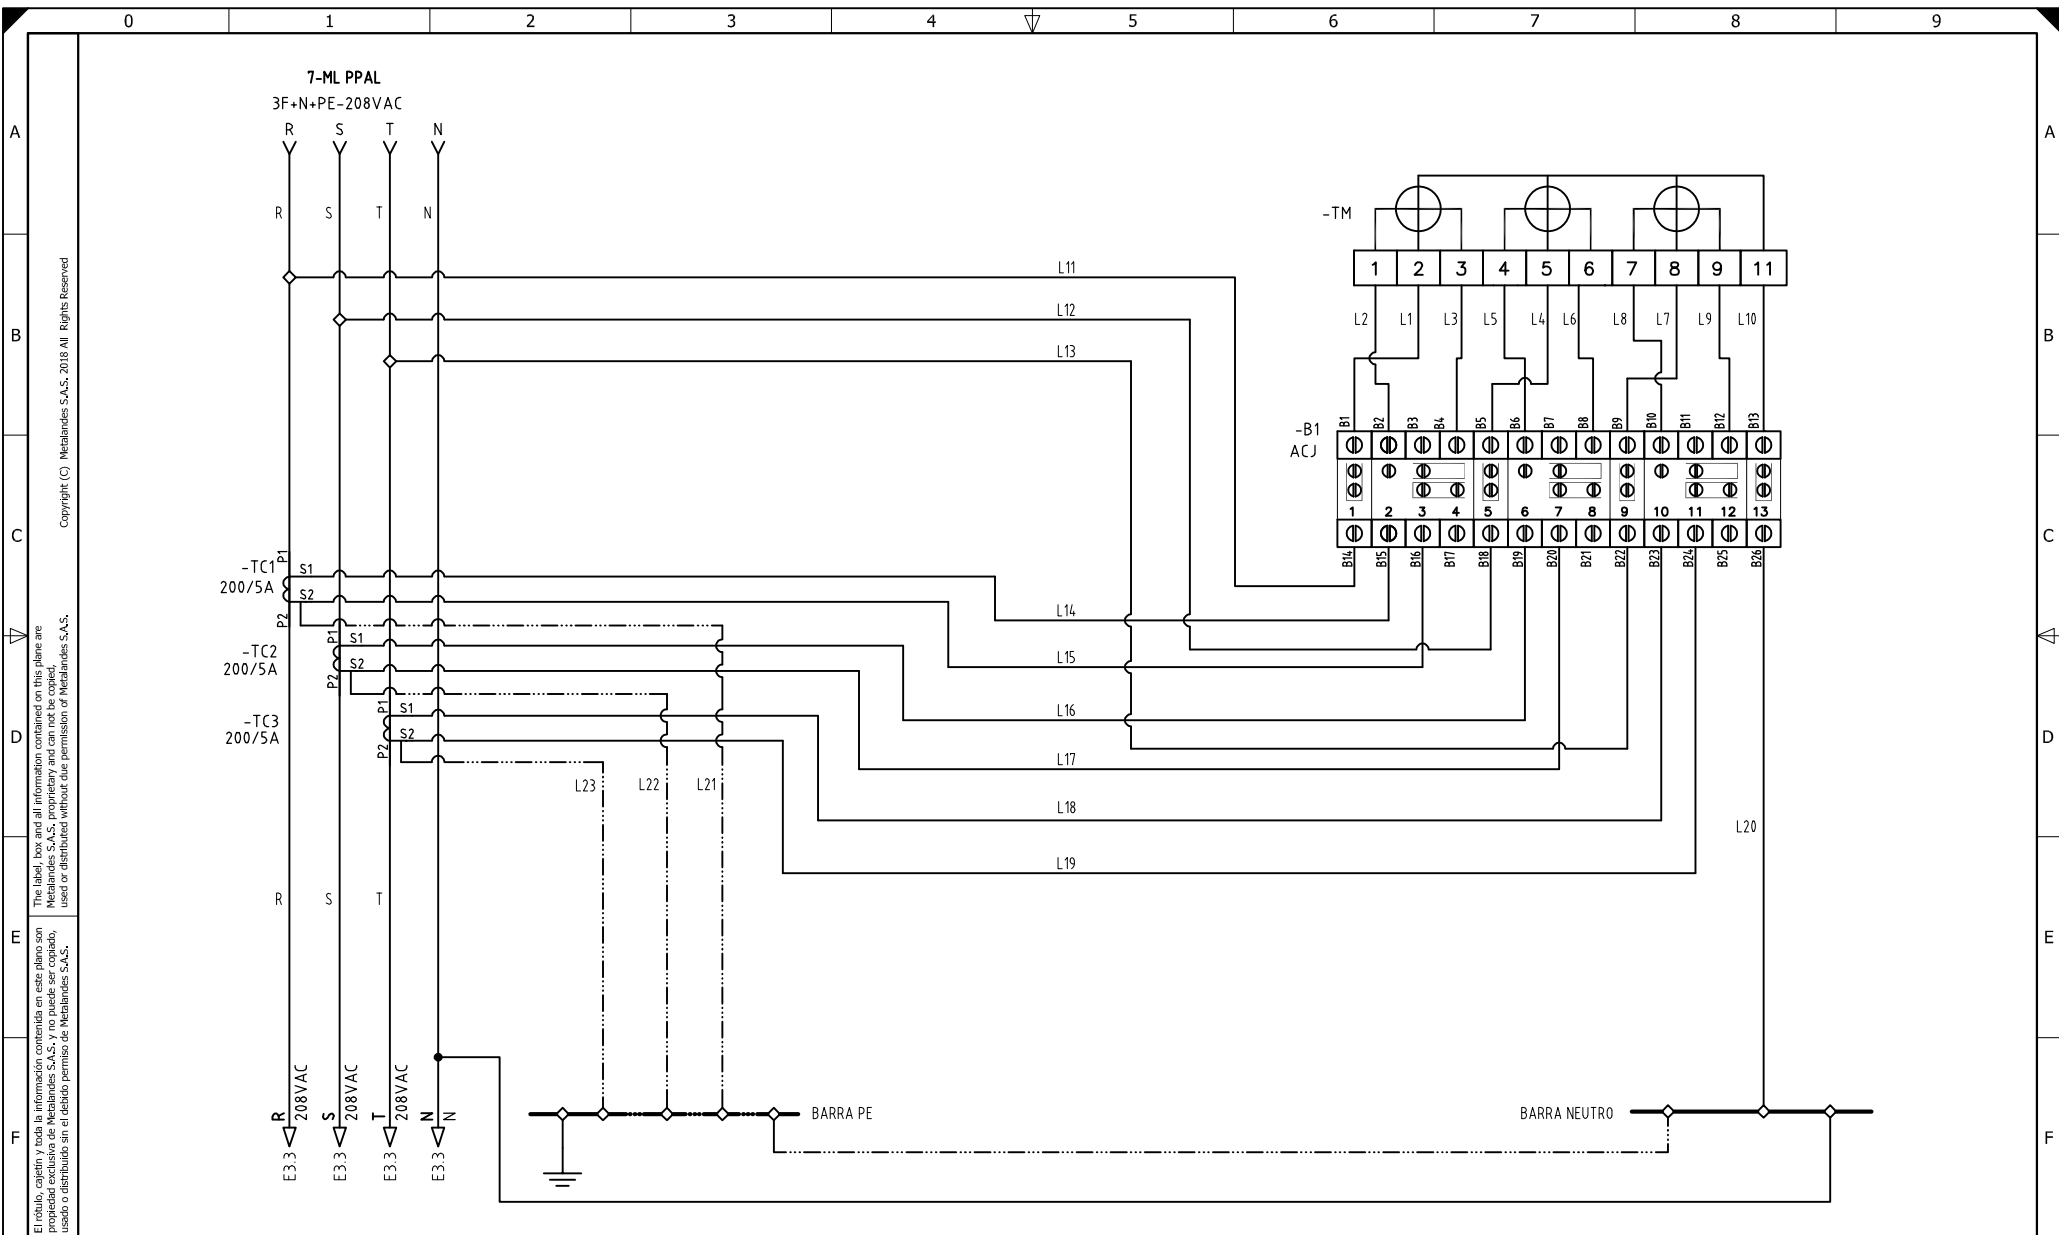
0 1 2 3 4 5 6 7 8 9

A B C D E F

Copyright (C) Metalandes S.A.S. 2018 All Rights Reserved

The label, box and all information contained on this plane are Metalandes S.A.S. proprietary and can not be copied, used or distributed without due permission of Metalandes S.A.S.

El rótulo, cajetín y toda la información contenida en este plano son propiedad exclusiva de Metalandes S.A.S. y no puede ser copiado, usado o distribuido sin el debido permiso de Metalandes S.A.S.

7-ML PPAL
3F+N+PE-208VAC

R S T N

R S T N

L11
L12
L13

-TM

1 2 3 4 5 6 7 8 9 11

L2 L1 L3 L5 L4 L6 L8 L7 L9 L10

-B1
ACJ

B1 B2 B3 B4 B5 B6 B7 B8 B9 B10 B11 B12 B13

1 2 3 4 5 6 7 8 9 10 11 12 13

B14 B15 B16 B17 B18 B19 B20 B21 B22 B23 B24 B25 B26

-TC1
200/5A
P1 S1 S2 P2

-TC2
200/5A
P1 S1 S2 P2

-TC3
200/5A
P1 S1 S2 P2

L14
L15
L16
L17
L18
L19
L20

L23 L22 L21

R S T

R 208VAC E3.3
S 208VAC E3.3
T 208VAC E3.3
N N E3.3

BARRA PE

BARRA NEUTRO